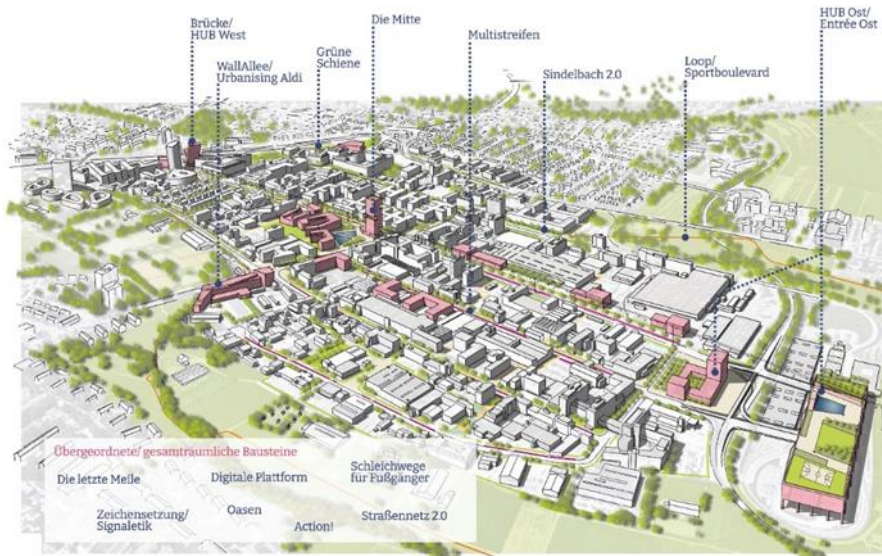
Brücke/
HUB West

Die Mitte

Multistreifen

HUB Ost/
Entrée Ost

Grüne
Schiene

WallAllee/
Urbanising Aldi

Sindelbach 2.0

Loop/
Sportboulevard

Übergeordnete/ gesamträumliche Bausteine

Die letzte Meile

Digitale Plattform

Schleichwege
für Fußgänger

Zeichensetzung/
Signaletik

Oasen

Action!

Straßennetz 2.0